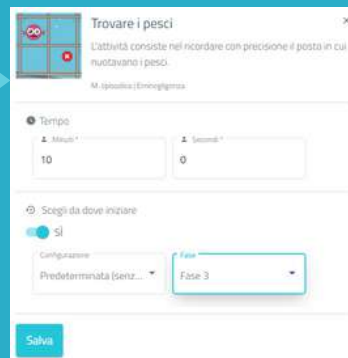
Trovare i pesci

L'attività consiste nel ricordare con precisione il posto in cui nuotavano i pesci.

M. Episodica | Emineglignza

Tempo

Minuti *
10

Secondi *
0

Scegli da dove iniziare

Sì

Configurazione
Predeterminata (senz...

Fase
Fase 3

Salva